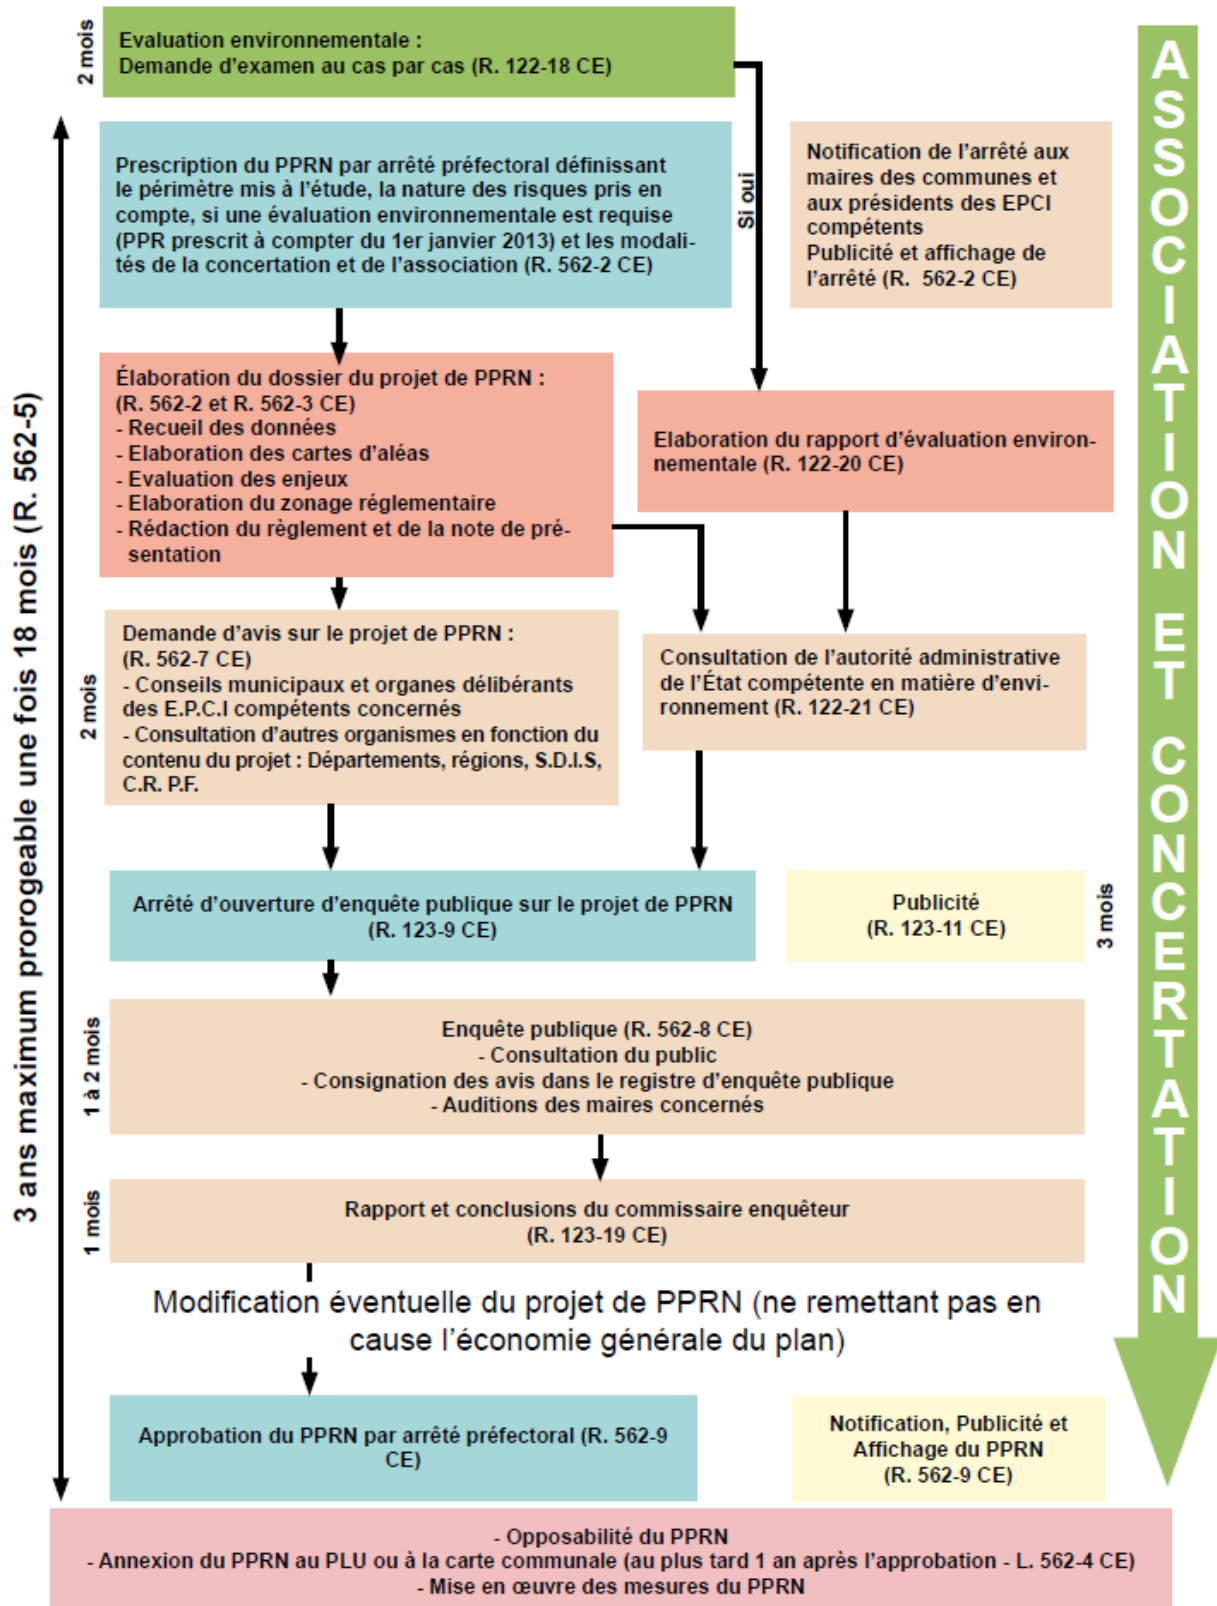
2 mois

Evaluation environnementale :
Demande d'examen au cas par cas (R. 122-18 CE)

ASSOCIATION ET CONCERTATION

3 ans maximum prorogeable une fois 18 mois (R. 562-5)

Prescription du PPRN par arrêté préfectoral définissant le périmètre mis à l'étude, la nature des risques pris en compte, si une évaluation environnementale est requise (PPR prescrit à compter du 1er janvier 2013) et les modalités de la concertation et de l'association (R. 562-2 CE)

Si oui

Notification de l'arrêté aux maires des communes et aux présidents des EPCI compétents
Publicité et affichage de l'arrêté (R. 562-2 CE)

Élaboration du dossier du projet de PPRN :
(R. 562-2 et R. 562-3 CE)
- Recueil des données
- Elaboration des cartes d'aléas
- Evaluation des enjeux
- Elaboration du zonage réglementaire
- Rédaction du règlement et de la note de présentation

Elaboration du rapport d'évaluation environnementale (R. 122-20 CE)

2 mois

Demande d'avis sur le projet de PPRN :
(R. 562-7 CE)
- Conseils municipaux et organes délibérants des E.P.C.I compétents concernés
- Consultation d'autres organismes en fonction du contenu du projet : Départements, régions, S.D.I.S, C.R. P.F.

Consultation de l'autorité administrative de l'État compétente en matière d'environnement (R. 122-21 CE)

Arrêté d'ouverture d'enquête publique sur le projet de PPRN (R. 123-9 CE)

Publicité
(R. 123-11 CE)

3 mois

1 à 2 mois

Enquête publique (R. 562-8 CE)
- Consultation du public
- Consignation des avis dans le registre d'enquête publique
- Auditions des maires concernés

1 mois

Rapport et conclusions du commissaire enquêteur
(R. 123-19 CE)

Modification éventuelle du projet de PPRN (ne remettant pas en cause l'économie générale du plan)

Approbation du PPRN par arrêté préfectoral (R. 562-9 CE)

Notification, Publicité et Affichage du PPRN
(R. 562-9 CE)

- Opposabilité du PPRN
- Annexion du PPRN au PLU ou à la carte communale (au plus tard 1 an après l'approbation - L. 562-4 CE)
- Mise en œuvre des mesures du PPRN